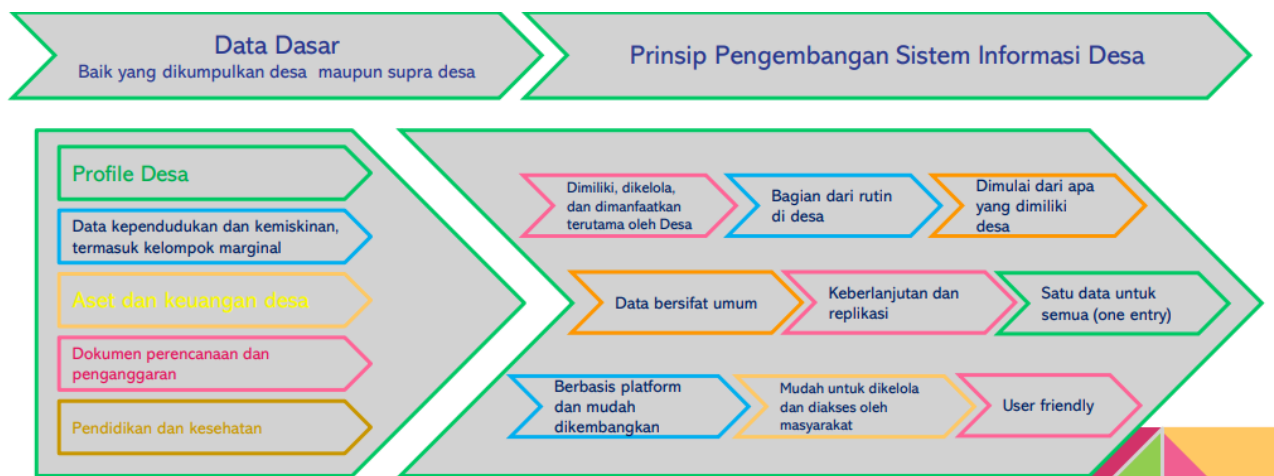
Data Dasar
Baik yang dikumpulkan desa maupun supra desa

Prinsip Pengembangan Sistem Informasi Desa

Profile Desa

Data kependudukan dan kemiskinan, termasuk kelompok marginal

Aset dan keuangan desa

Dokumen perencanaan dan penganggaran

Pendidikan dan kesehatan

Dimiliki, dikelola, dan dimanfaatkan terutama oleh Desa

Bagian dari rutin di desa

Dimulai dari apa yang dimiliki desa

Data bersifat umum

Keberlanjutan dan replikasi

Satu data untuk semua (one entry)

Berbasis platform dan mudah dikembangkan

Mudah untuk dikelola dan diakses oleh masyarakat

User friendly